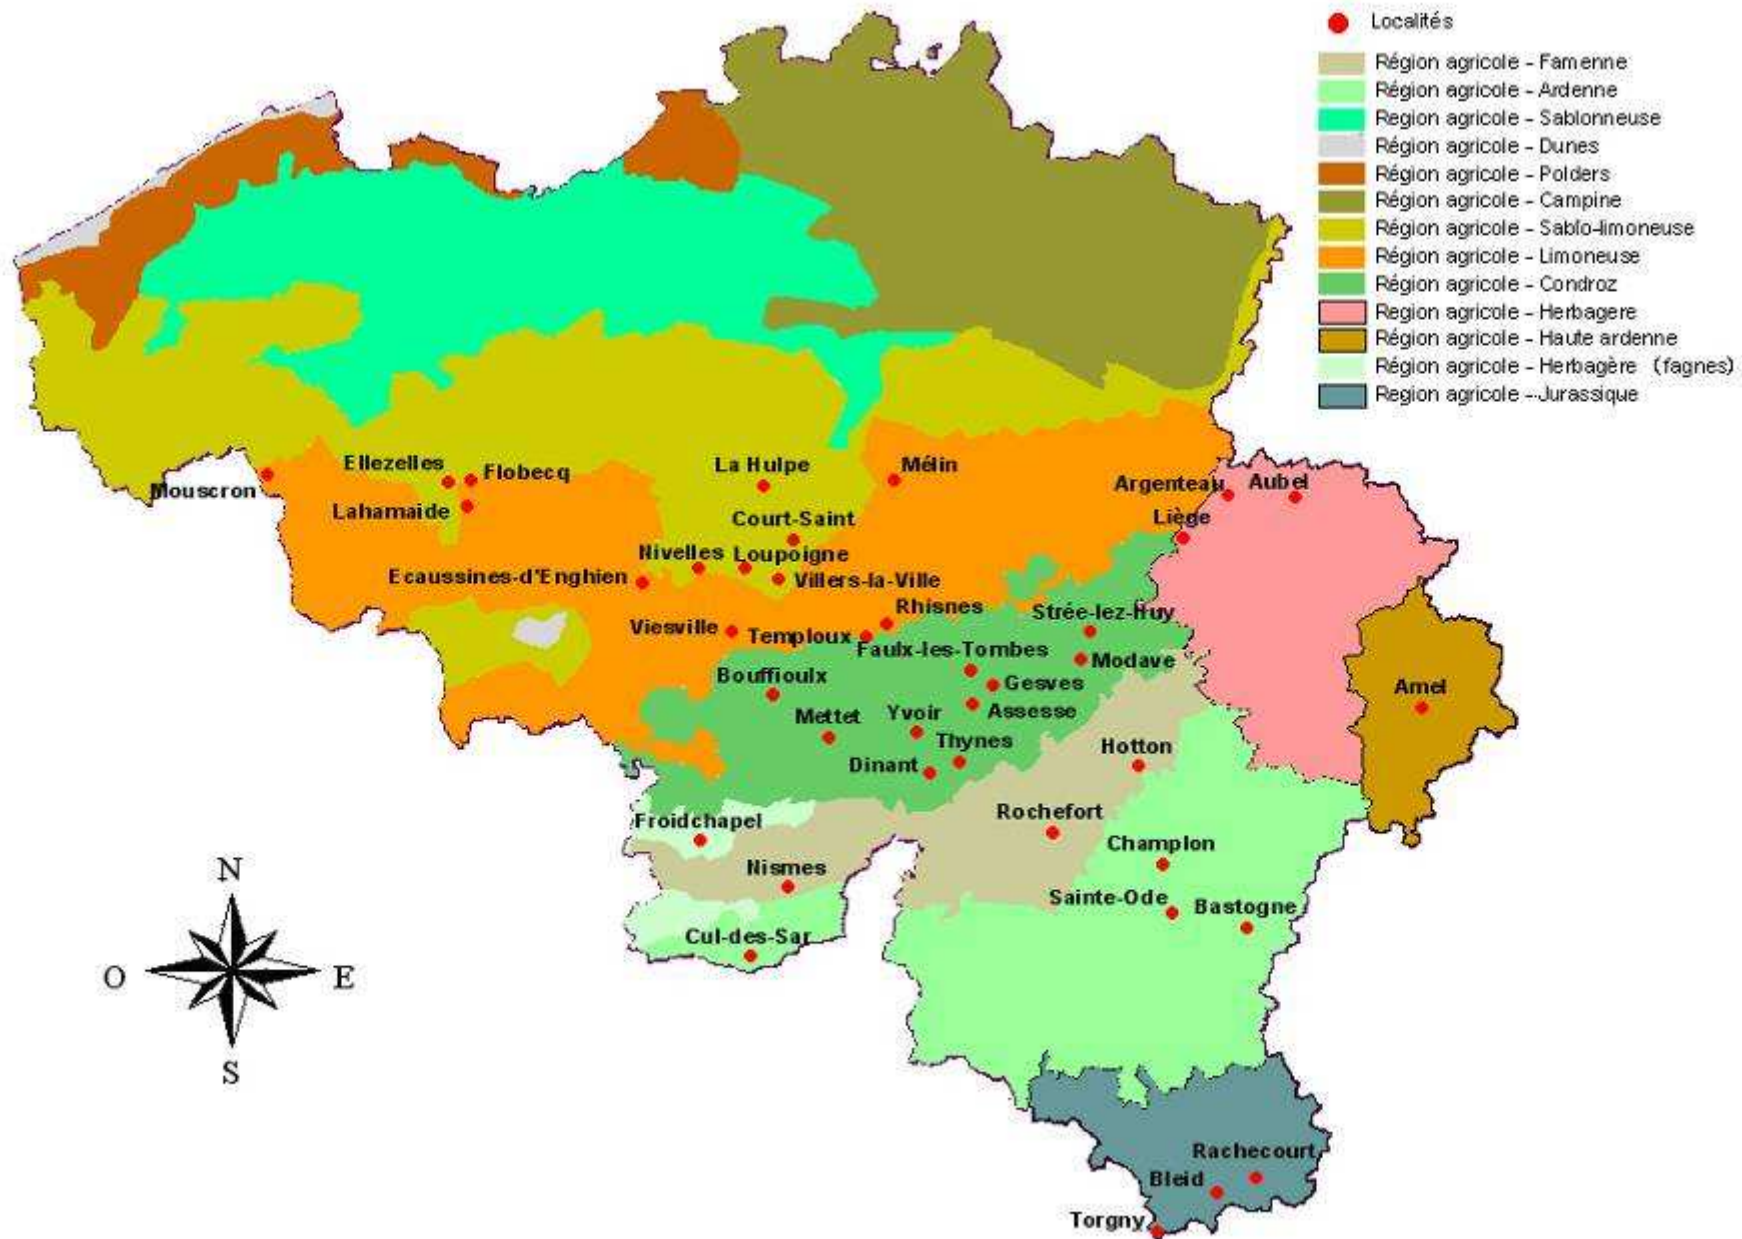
Localités
Région agricole - Famenne
Région agricole - Ardenne
Region agricole - Sablonneuse
Région agricole - Dunes
Région agricole - Polders
Région agricole - Campine
Région agricole - Sablo-limoneuse
Région agricole - Limoneuse
Région agricole - Condroz
Region agricole - Herbagere
Région agricole - Haute ardenne
Région agricole - Herbagère (fagnes)
Region agricole - Jurassique

Ellezelles
Flobecq
Mouscron
Lahamaide
La Hulpe
Mélin
Argenteau
Aubel
Liège
Court-Saint
Nivelles
Loupoigne
Ecaussines-d'Enghien
Villers-la-Ville
Rhisnes
Strée-lez-Huy
Viesville
Temploux
Faulx-les-Tombes
Modave
Bouffioulx
Gesves
Amel
Mettet
Yvoir
Assesse
Thynes
Hotton
Dinant
Rochefort
Froidchapel
Champlon
Nismes
Sainte-Ode
Bastogne
Cul-des-Sar
Rachecourt
Bleid
Torgny
N
O
E
S